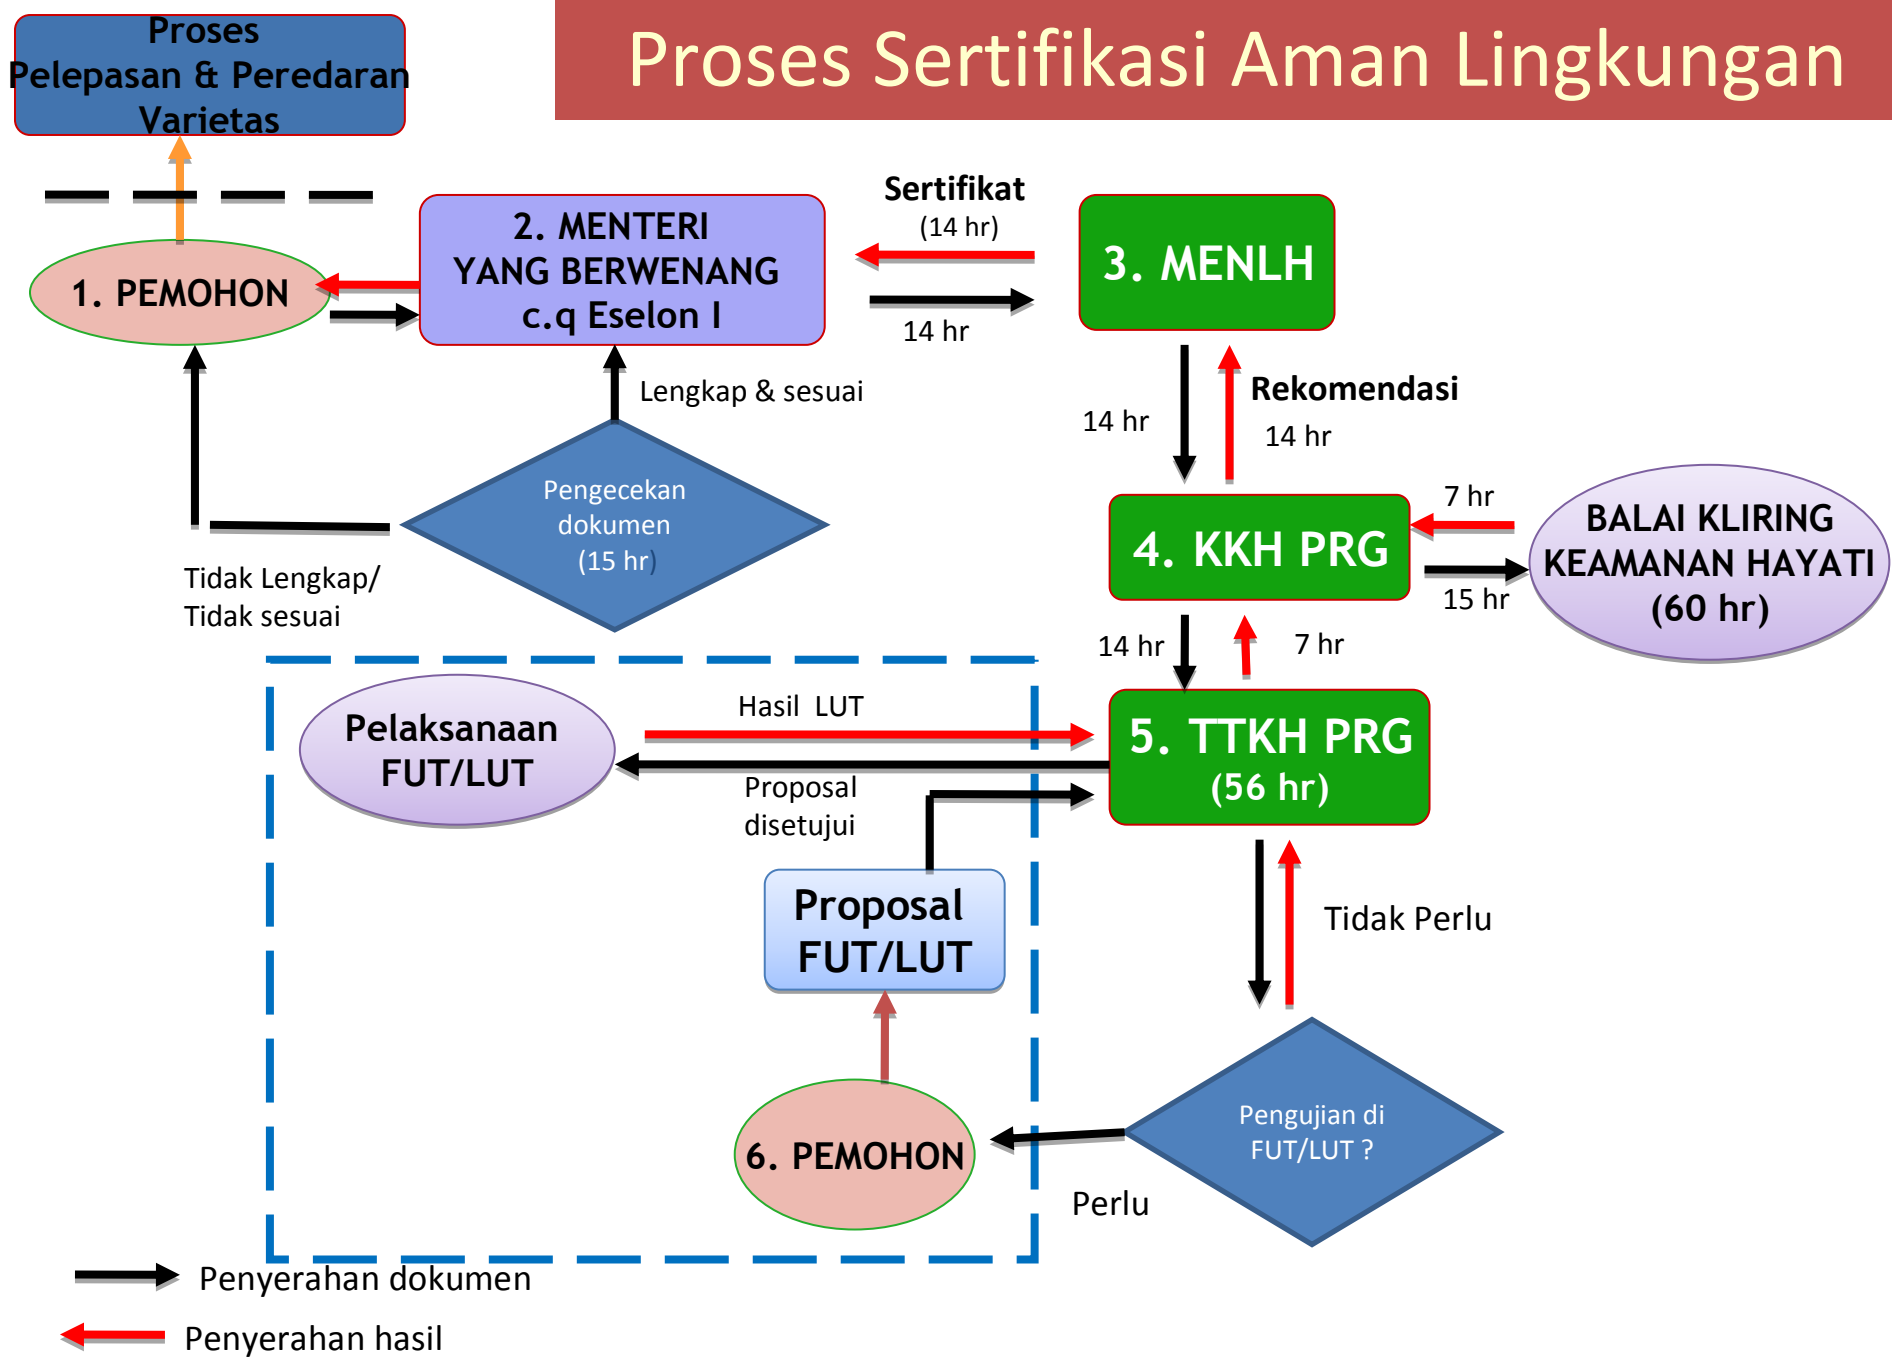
Proses Pelepasan & Peredaran Varietas

Proses Sertifikasi Aman Lingkungan

1. PEMOHON

2. MENTERI YANG BERWENANG c.q Eselon I

Sertifikat
(14 hr)

14 hr

3. MENLH

Lengkap & sesuai

Pengecekan dokumen (15 hr)

Tidak Lengkap/ Tidak sesuai

14 hr

Rekomendasi
14 hr

7 hr

4. KKH PRG

15 hr

BALAI KLIRING KEAMANAN HAYATI (60 hr)

14 hr

7 hr

Pelaksanaan FUT/LUT

Hasil LUT

Proposal disetujui

5. TTKH PRG (56 hr)

Proposal FUT/LUT

Tidak Perlu

6. PEMOHON

Pengujian di FUT/LUT ?

Perlu

Penyerahan dokumen

Penyerahan hasil